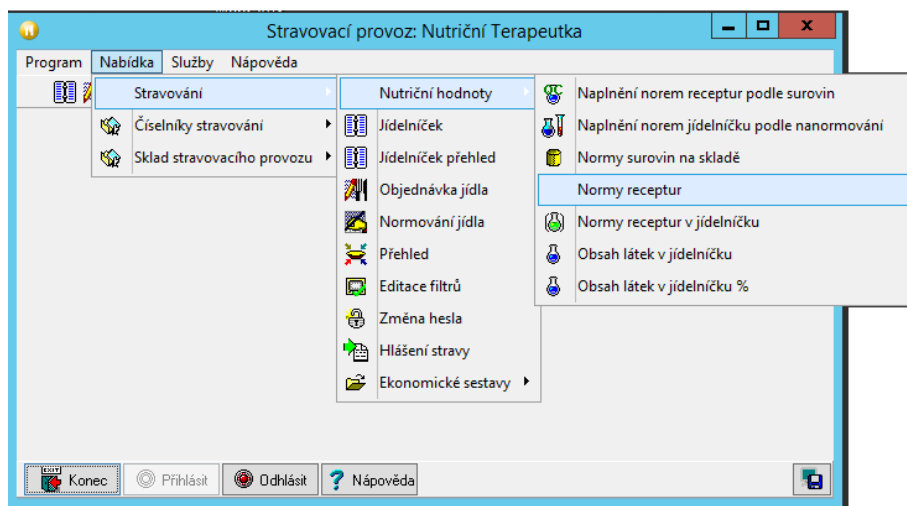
Stravovací provoz: Nutriční Terapeutka

Program Nabídka Služby Nápověda

Stravování
Číselníky stravování
Sklad stravovacího provozu

Nutriční hodnoty
Jídelníček
Jídelníček přehled
Objednávka jídla
Normování jídla
Přehled
Editace filtrů
Změna hesla
Hlášení stravy
Ekonomické sestavy

Naplnění norem receptur podle surovin
Naplnění norem jídelníčku podle nanormování
Normy surovin na skladě
Normy receptur
Normy receptur v jídelníčku
Obsah látek v jídelníčku
Obsah látek v jídelníčku %

EXIT Konec
Přihlásit
Odhlásit
Nápověda